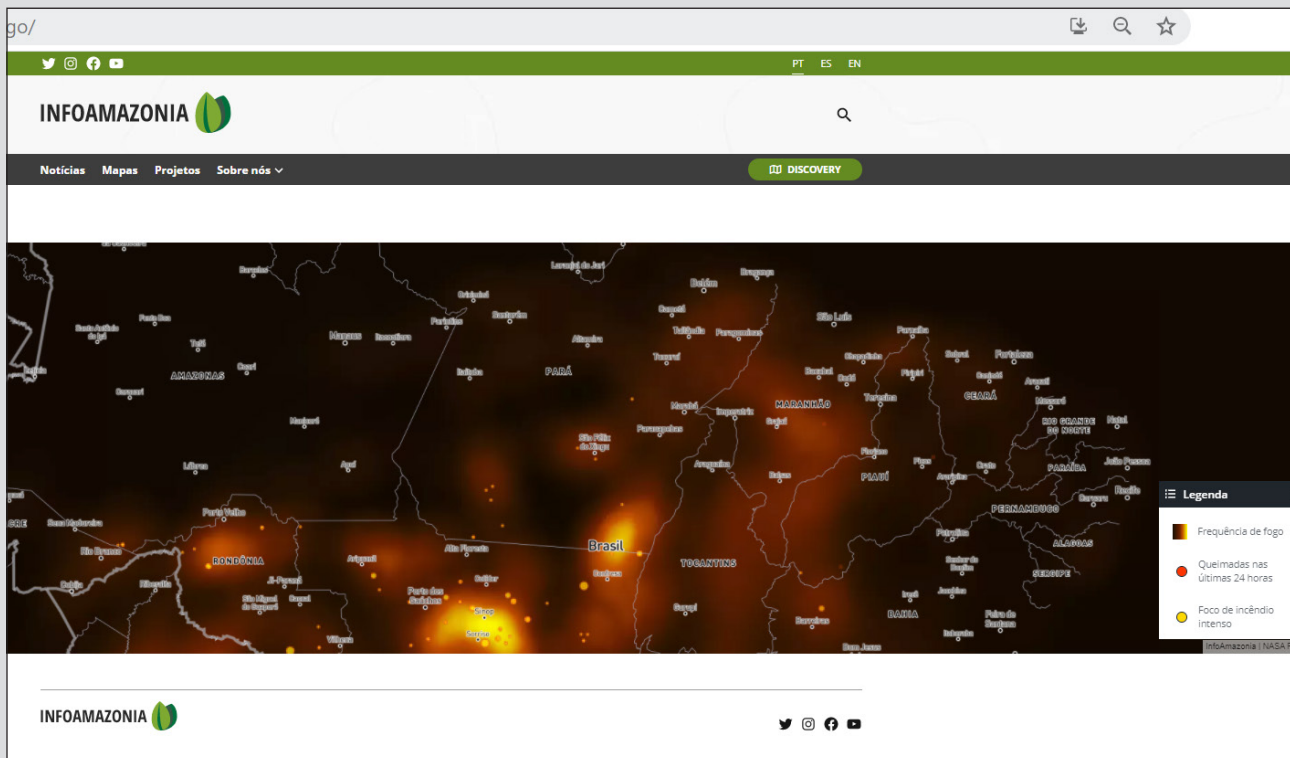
go/

PT ES EN

INFOAMAZONIA

Notícias Mapas Projetos Sobre nós

DISCOVERY

Barcelos
Laranjal do Jari
Belém
Bragança
Oriximiná
Santarém
Porto Seco
Santo Antônio do Içá
Manaus
Itacoatiara
Parintins
Cametá
São Luís
Tefé
Altamira
Tailândia
Paragominas
Parnaíba
AMAZONAS
Coari
Itaituba
PARÁ
Tucuruí
Chapadinha
Sobral
Fortaleza
Caxias
Crateús
Carauari
Bacabal
Piripiri
Aracati
Marabá
Imperatriz
MARANHÃO
Teresina
CEARÁ
Mossoró
Humaitá
Grajaú
RIO GRANDE DO NORTE
Natal
São Félix do Xingu
Redenção
Floriano
Picos
Crato
Lábrea
Apuí
Araguaína
Balsas
PIAUÍ
Araripina
PARAÍBA
João Pessoa
Recife
Porto Velho
PERNAMBUCO
Rio Branco
Brasil
Petrolina
ALAGOAS
RONDÔNIA
Alta Floresta
TOCANTINS
Ariquemes
Gurupi
Senhor do Bonfim
SERGIPE
Ji-Paraná
Colíder
Jacobina
Irecê
Cacoal
Porto dos Gaúchos
BAHIA
Feira de Santana
Sinop
Barreiras
Vilhena
Sorriso
Bom Jesus
Itaberaba

Legenda
Frequência de fogo
Queimadas nas últimas 24 horas
Foco de incêndio intenso

InfoAmazonia | NASA F

INFOAMAZONIA